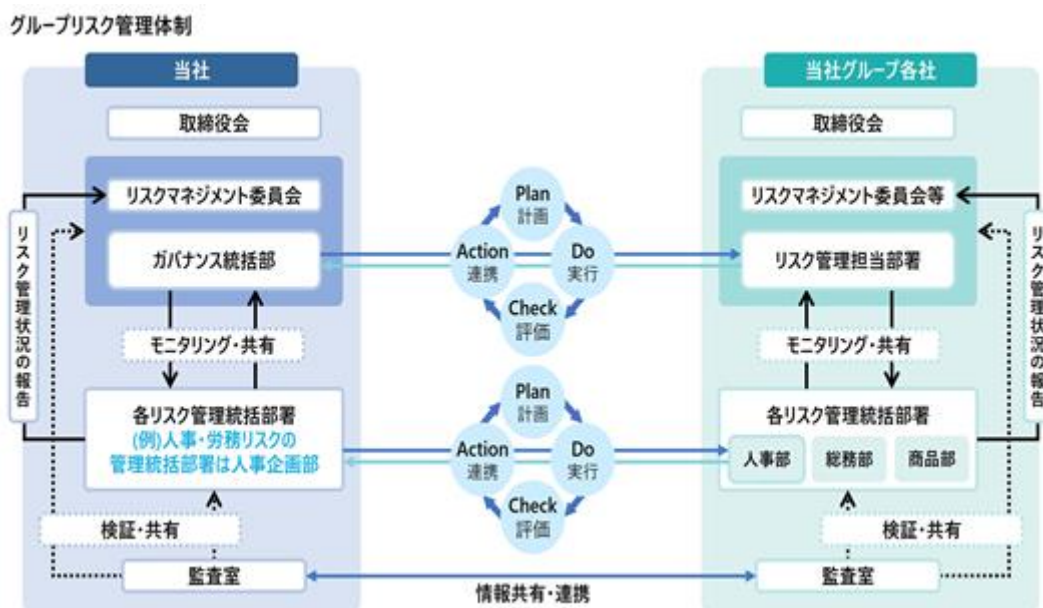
グループリスク管理体制

当社

取締役会

リスクマネジメント委員会

ガバナンス統括部

モニタリング・共有

各リスク管理統括部署
(例)人事・労務リスクの管理統括部署は人事企画部

検証・共有

監査室

リスク管理状況の報告

Plan
計画

Do
実行

Check
評価

Action
連携

Plan
計画

Do
実行

Check
評価

Action
連携

情報共有・連携

当社グループ各社

取締役会

リスクマネジメント委員会等

リスク管理担当部署

モニタリング・共有

各リスク管理統括部署

人事部

総務部

商品部

検証・共有

監査室

リスク管理状況の報告